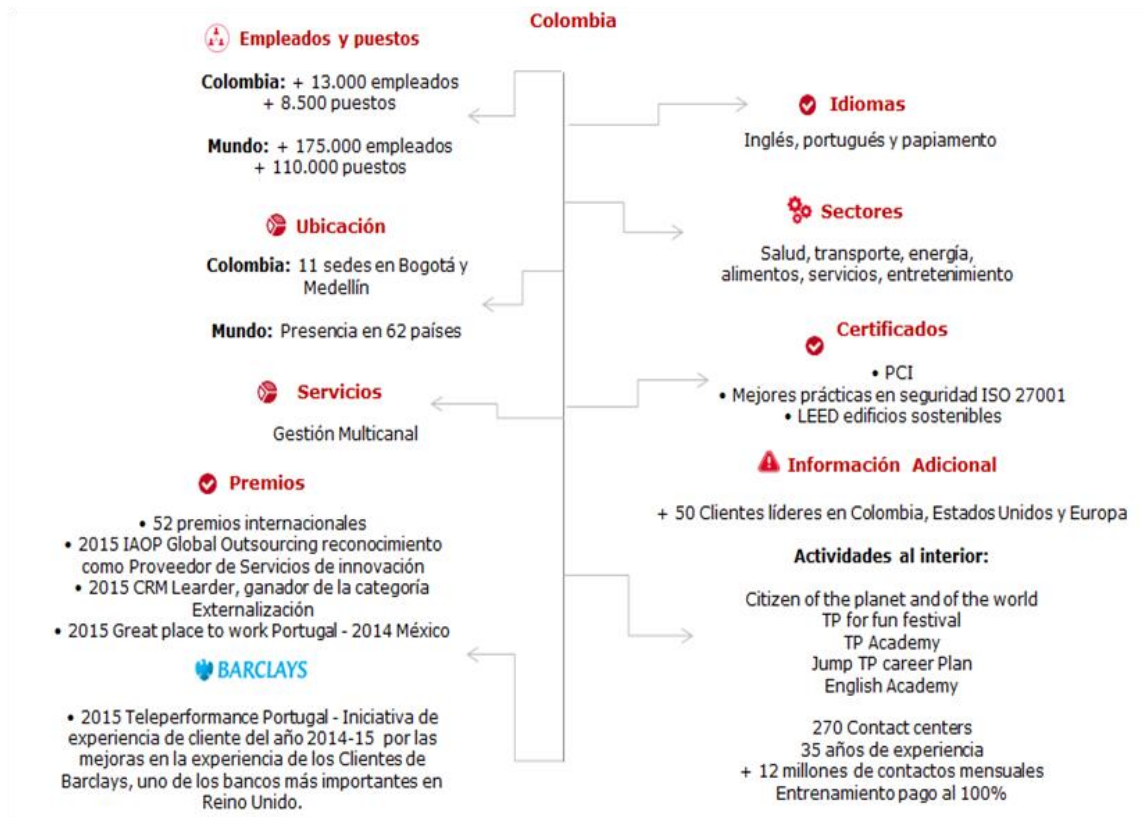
Colombia

Empleados y puestos

Colombia: + 13.000 empleados
+ 8.500 puestos

Mundo: + 175.000 empleados
+ 110.000 puestos

Ubicación

Colombia: 11 sedes en Bogotá y Medellín

Mundo: Presencia en 62 países

Servicios

Gestión Multicanal

Premios

• 52 premios internacionales
• 2015 IAOP Global Outsourcing reconocimiento como Proveedor de Servicios de innovación
• 2015 CRM Learder, ganador de la categoría Externalización
• 2015 Great place to work Portugal - 2014 México

BARCLAYS

• 2015 Teleperformance Portugal - Iniciativa de experiencia de cliente del año 2014-15 por las mejoras en la experiencia de los Clientes de Barclays, uno de los bancos más importantes en Reino Unido.

Idiomas

Inglés, portugués y papiamento

Sectores

Salud, transporte, energía, alimentos, servicios, entretenimiento

Certificados

• PCI
• Mejores prácticas en seguridad ISO 27001
• LEED edificios sostenibles

Información Adicional

+ 50 Clientes líderes en Colombia, Estados Unidos y Europa

Actividades al interior:

Citizen of the planet and of the world
TP for fun festival
TP Academy
Jump TP career Plan
English Academy

270 Contact centers
35 años de experiencia
+ 12 millones de contactos mensuales
Entrenamiento pago al 100%